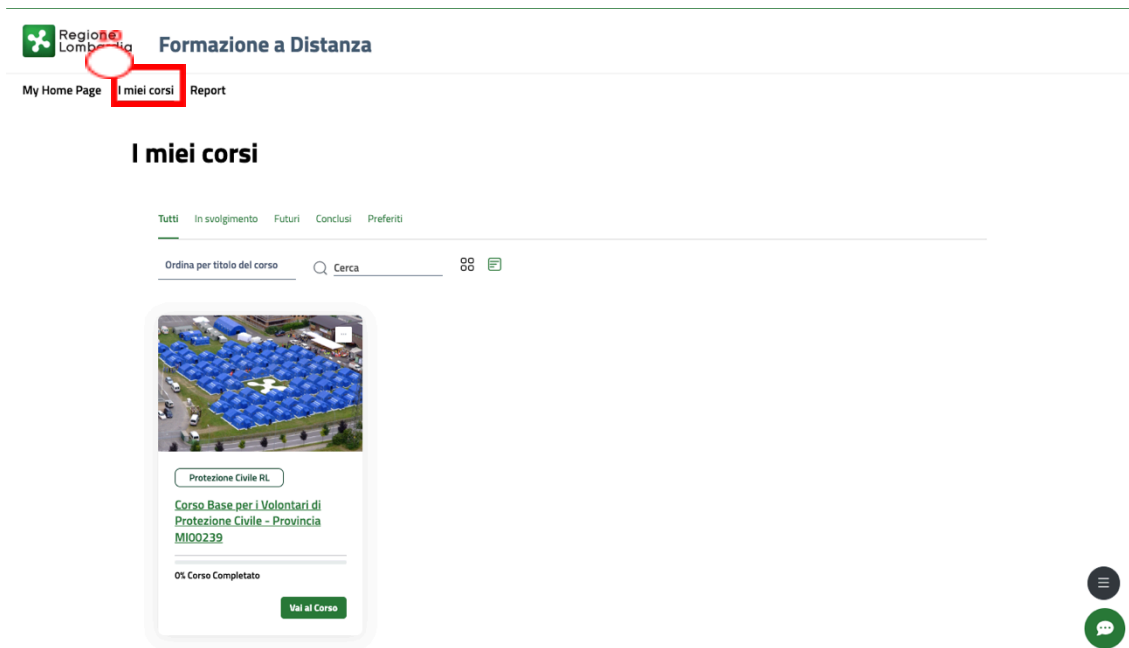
Regione Lombardia

Formazione a Distanza

My Home Page I miei corsi Report

I miei corsi

Tutti In svolgimento Futuri Conclusi Preferiti

Ordina per titolo del corso

Cerca

Protezione Civile RL

Corso Base per i Volontari di Protezione Civile - Provincia MI00239

0% Corso Completato

Vai al Corso